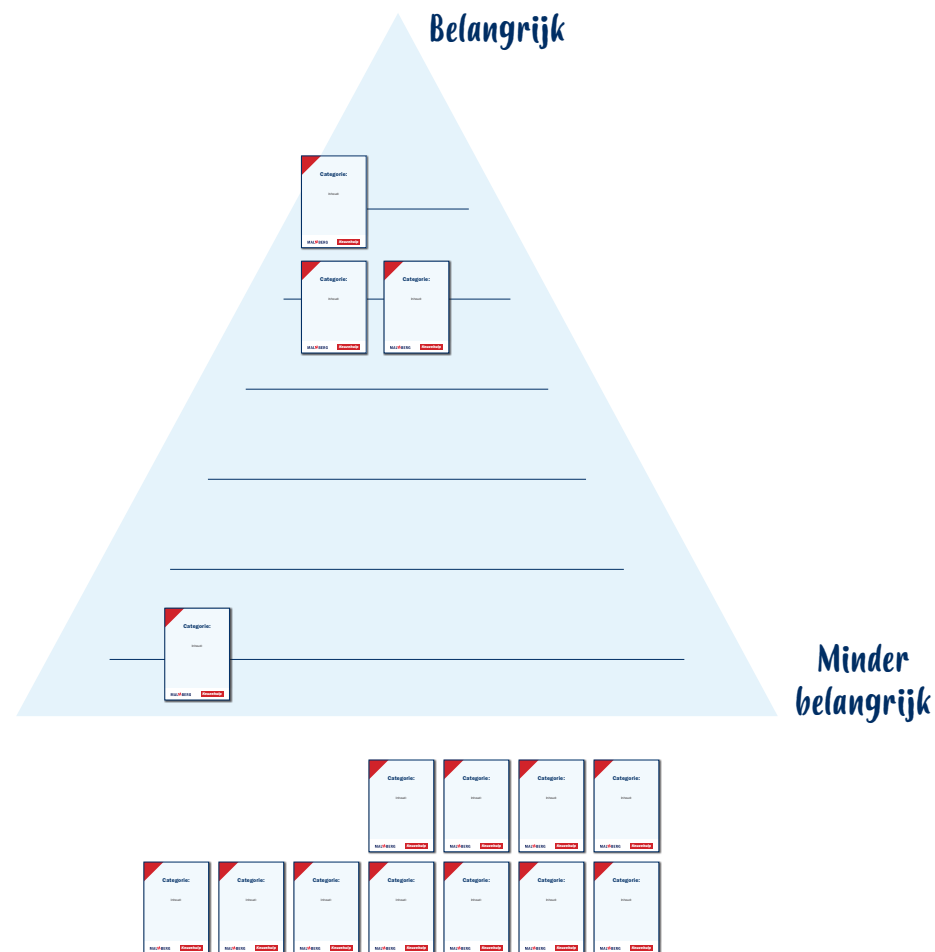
Belangrijk

Categorie:
Uitleg
MALMBERG Nieuwsbegrip

Categorie:
Uitleg
MALMBERG Nieuwsbegrip

Categorie:
Uitleg
MALMBERG Nieuwsbegrip

Categorie:
Uitleg
MALMBERG Nieuwsbegrip

Minder belangrijk

Categorie:
Uitleg
MALMBERG Nieuwsbegrip

Categorie:
Uitleg
MALMBERG Nieuwsbegrip

Categorie:
Uitleg
MALMBERG Nieuwsbegrip

Categorie:
Uitleg
MALMBERG Nieuwsbegrip

Categorie:
Uitleg
MALMBERG Nieuwsbegrip

Categorie:
Uitleg
MALMBERG Nieuwsbegrip

Categorie:
Uitleg
MALMBERG Nieuwsbegrip

Categorie:
Uitleg
MALMBERG Nieuwsbegrip

Categorie:
Uitleg
MALMBERG Nieuwsbegrip

Categorie:
Uitleg
MALMBERG Nieuwsbegrip

Categorie:
Uitleg
MALMBERG Nieuwsbegrip